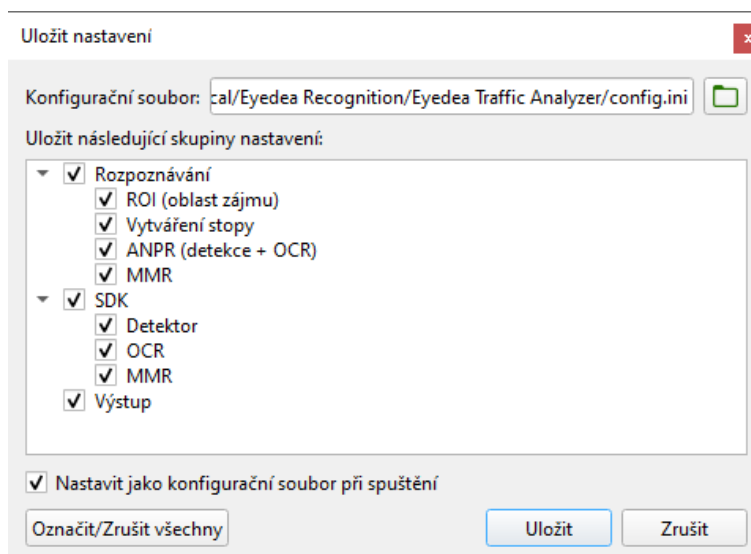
Uložit nastavení

x

Konfigurační soubor: cal/Eyedea Recognition/Eyedea Traffic Analyzer/config.ini

Uložit následující skupiny nastavení:

Rozpoznávání
ROI (oblast zájmu)
Vytváření stopy
ANPR (detekce + OCR)
MMR
SDK
Detektor
OCR
MMR
Výstup

Nastavit jako konfigurační soubor při spuštění

Označit/Zrušit všechny

Uložit

Zrušit